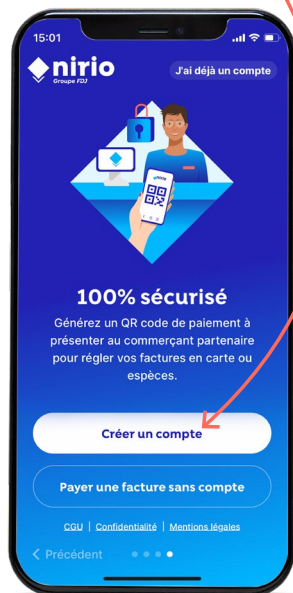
15:01

nirio
Groupe FDJ

J'ai déjà un compte

nirio

100% sécurisé

Générez un QR code de paiement à présenter au commerçant partenaire pour régler vos factures en carte ou espèces.

Créer un compte

Payer une facture sans compte

CGU | Confidentialité | Mentions légales

< Précédent